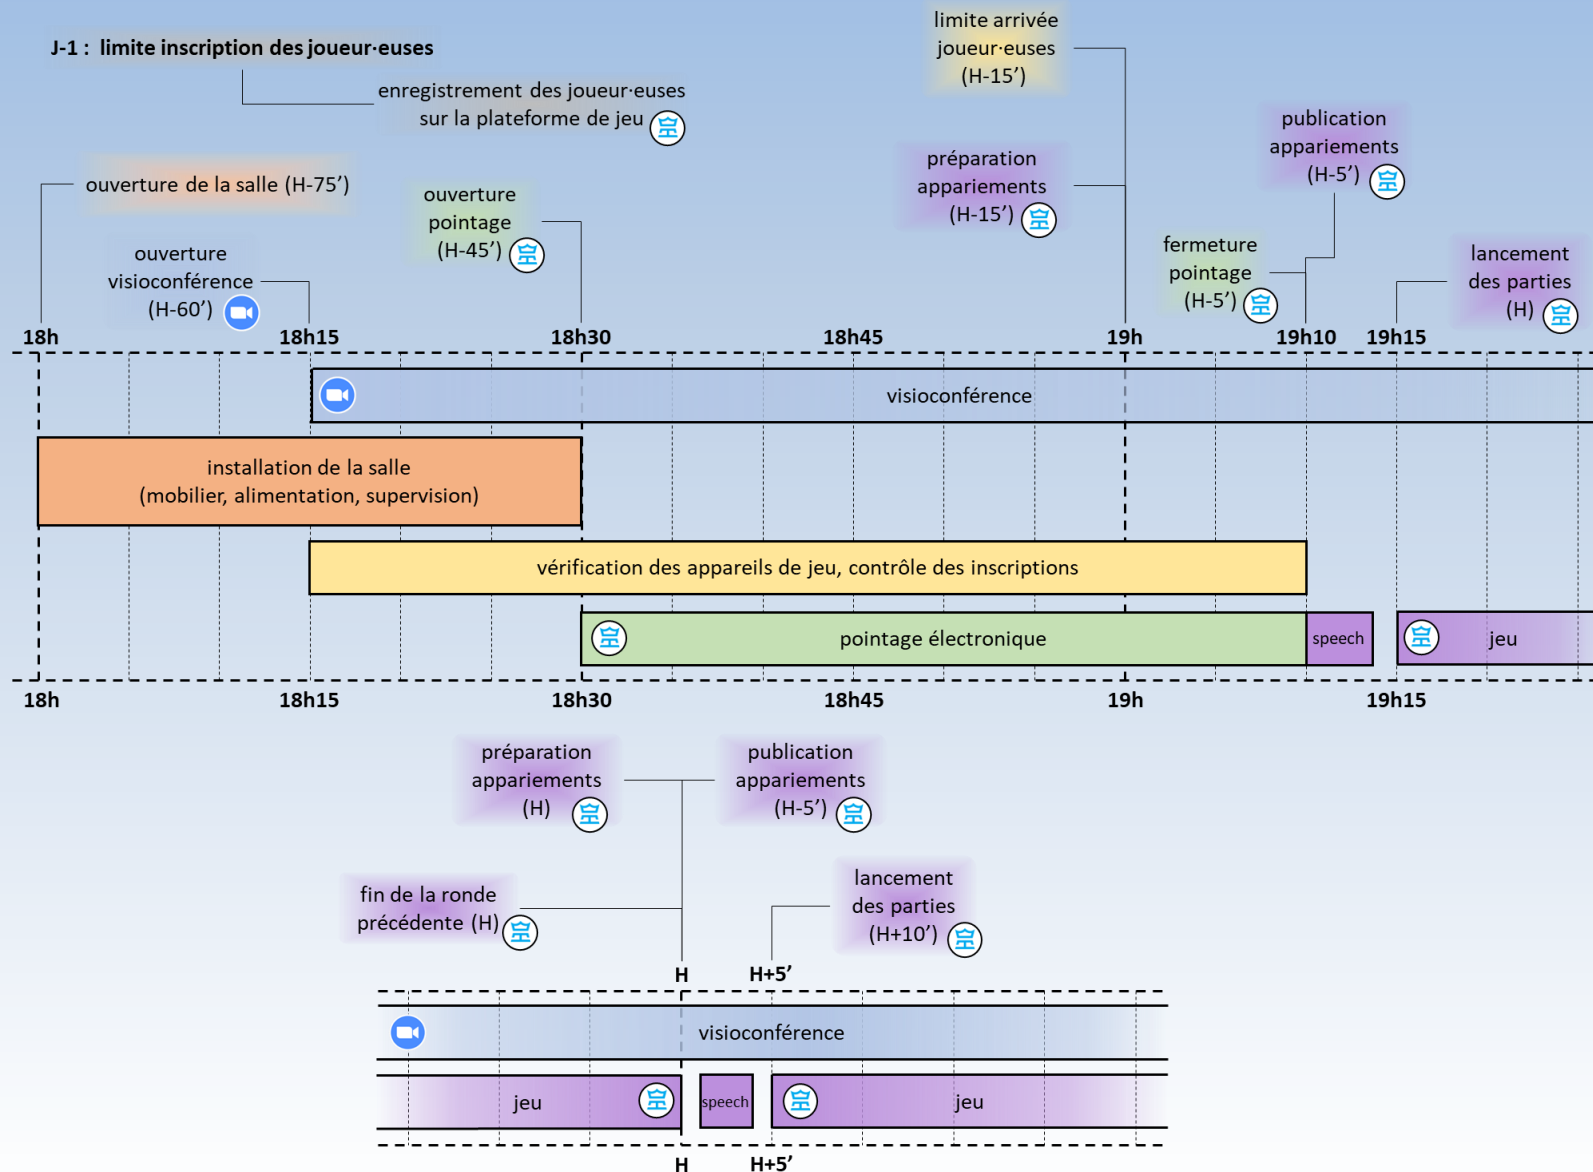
J-1 : limite inscription des joueur·euses

enregistrement des joueur·euses sur la plateforme de jeu

limite arrivée joueur·euses (H-15')

ouverture de la salle (H-75')

ouverture pointage (H-45')

préparation appariements (H-15')

publication appariements (H-5')

ouverture visioconférence (H-60')

fermeture pointage (H-5')

lancement des parties (H)

18h 18h15 18h30 18h45 19h 19h10 19h15

visioconférence

installation de la salle (mobilier, alimentation, supervision)

vérification des appareils de jeu, contrôle des inscriptions

pointage électronique

speech

jeu

18h 18h15 18h30 18h45 19h 19h15

préparation appariements (H)

publication appariements (H-5')

fin de la ronde précédente (H)

lancement des parties (H+10')

H H+5'

visioconférence

jeu

speech

jeu

H H+5'